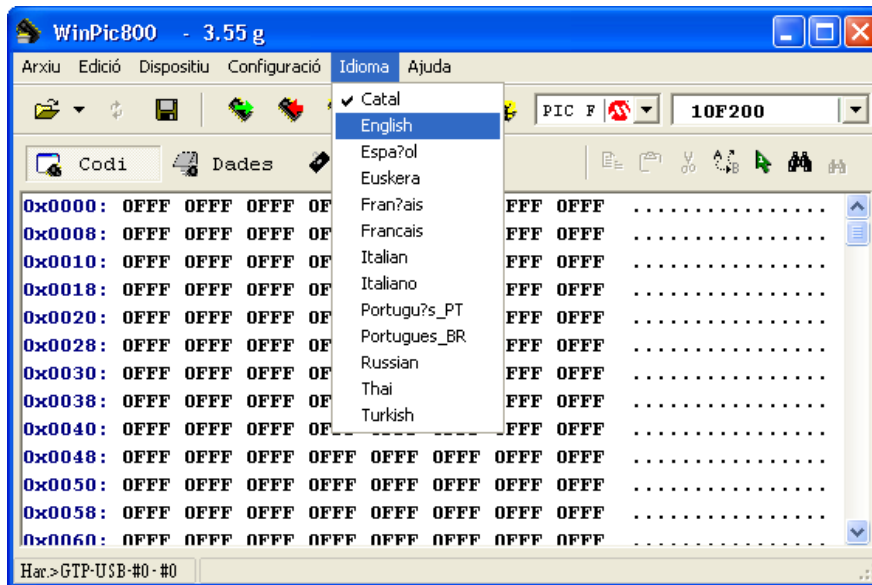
WinPic800 - 3.55 g

Arxiu Edició Dispositiu Configuració Idioma Ajuda

PIC F 10F200

Codi Dades

✔ Catal
English
Espa?ol
Euskera
Fran?ais
Francais
Italian
Italiano
Portugu?s_PT
Portugues_BR
Russian
Thai
Turkish

| | | | | | | | | | |
|---|---|---|---|---|---|---|---|---|---|
| 0x0000: | 0FFF | 0FFF | 0FFF | 0F | | | FFF | 0FFF | ................ |
| 0x0008: | 0FFF | 0FFF | 0FFF | 0F | | | FFF | 0FFF | ................ |
| 0x0010: | 0FFF | 0FFF | 0FFF | 0F | | | FFF | 0FFF | ................ |
| 0x0018: | 0FFF | 0FFF | 0FFF | 0F | | | FFF | 0FFF | ................ |
| 0x0020: | 0FFF | 0FFF | 0FFF | 0F | | | FFF | 0FFF | ................ |
| 0x0028: | 0FFF | 0FFF | 0FFF | 0F | | | FFF | 0FFF | ................ |
| 0x0030: | 0FFF | 0FFF | 0FFF | 0F | | | FFF | 0FFF | ................ |
| 0x0038: | 0FFF | 0FFF | 0FFF | 0F | | | FFF | 0FFF | ................ |
| 0x0040: | 0FFF | 0FFF | 0FFF | 0F | | | FFF | 0FFF | ................ |
| 0x0048: | 0FFF | 0FFF | 0FFF | 0FFF | 0FFF | 0FFF | 0FFF | 0FFF | ................ |
| 0x0050: | 0FFF | 0FFF | 0FFF | 0FFF | 0FFF | 0FFF | 0FFF | 0FFF | ................ |
| 0x0058: | 0FFF | 0FFF | 0FFF | 0FFF | 0FFF | 0FFF | 0FFF | 0FFF | ................ |
| 0x0060: | 0FFF | 0FFF | 0FFF | 0FFF | 0FFF | 0FFF | 0FFF | 0FFF | |

Har.>GTP-USB-#0-#0